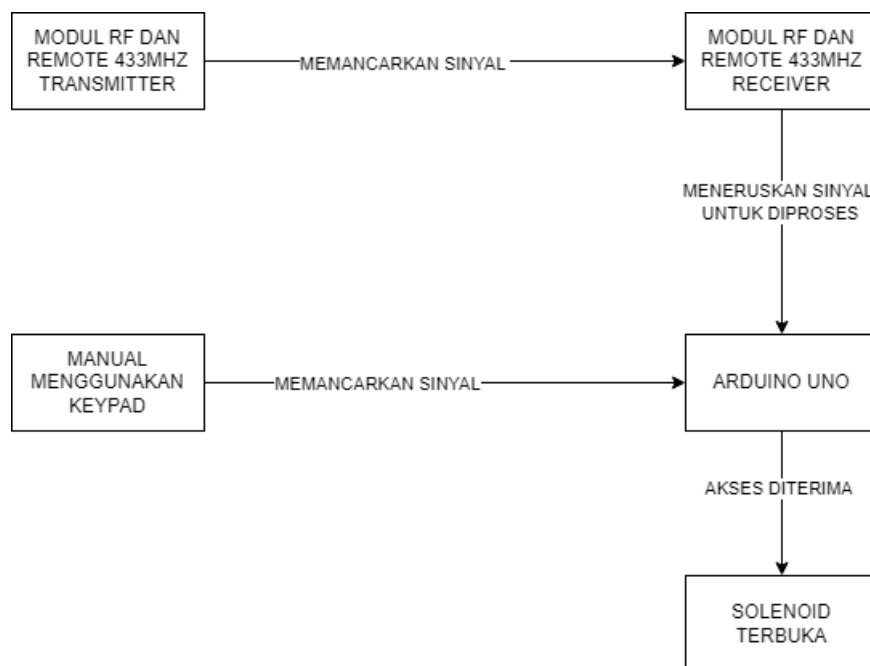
MODUL RF DAN REMOTE 433MHZ TRANSMITTER

MEMANCARKAN SINYAL

MODUL RF DAN REMOTE 433MHZ RECEIVER

MENERUSKAN SINYAL UNTUK DIPROSES

MANUAL MENGGUNAKAN KEYPAD

MEMANCARKAN SINYAL

ARDUINO UNO

AKSES DITERIMA

SOLENOID TERBUKA